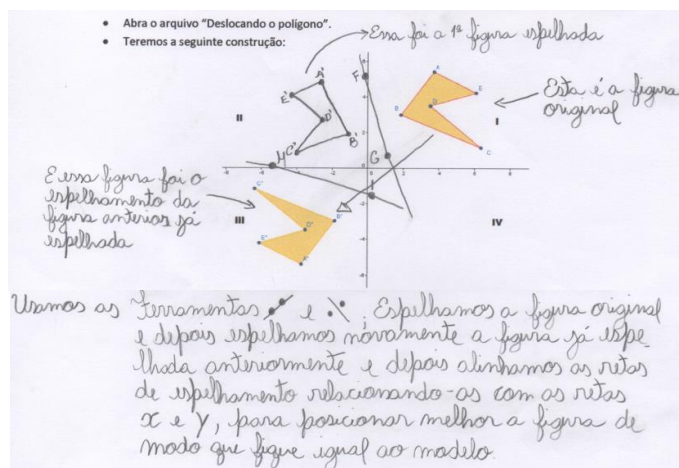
• Abra o arquivo "Deslocando o polígono".
• Teremos a seguinte construção:

Essa foi a 1ª figura espelhada

Esta é a figura original

E essa figura foi o espelhamento da figura anterior já espelhada

A'
E'
D'
C'
B'
H
F
G
A
E
D
B
C
C''
D''
E''
B''
A''
II
I
III
IV

Usamos as Ferramentas e . Espelhamos a figura original e depois espelhamos nóvamente a figura já espelhada anteriormente e depois alinhamos as retas de espelhamento relacionando-as com as retas x e y, para posicionar melhor a figura de modo que fique igual ao modelo.